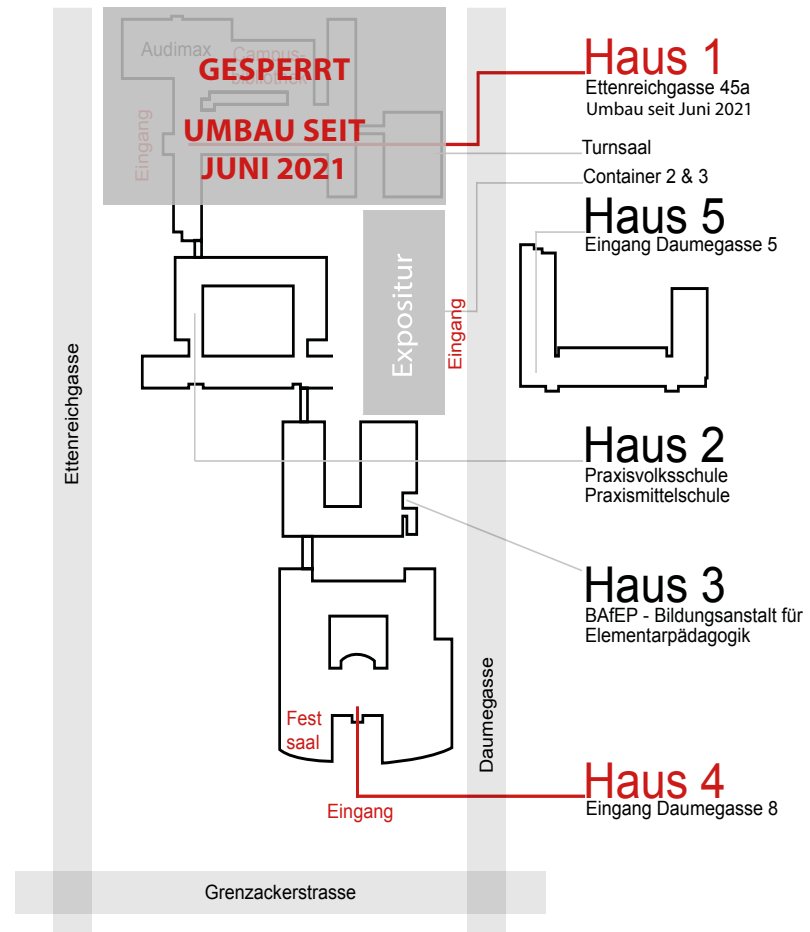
Audimax
Campus-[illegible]
GESPERRT
UMBAU SEIT
JUNI 2021
Eingang

Haus 1
Ettenreichgasse 45a
Umbau seit Juni 2021

Turnsaal

Container 2 & 3

Haus 5
Eingang Daumegasse 5

Expositur
Eingang

Ettenreichgasse

Haus 2
Praxisvolksschule
Praxismittelschule

Haus 3
BAfEP - Bildungsanstalt für Elementarpädagogik

Fest
saal

Daumegasse

Haus 4
Eingang Daumegasse 8

Eingang

Grenzackerstrasse